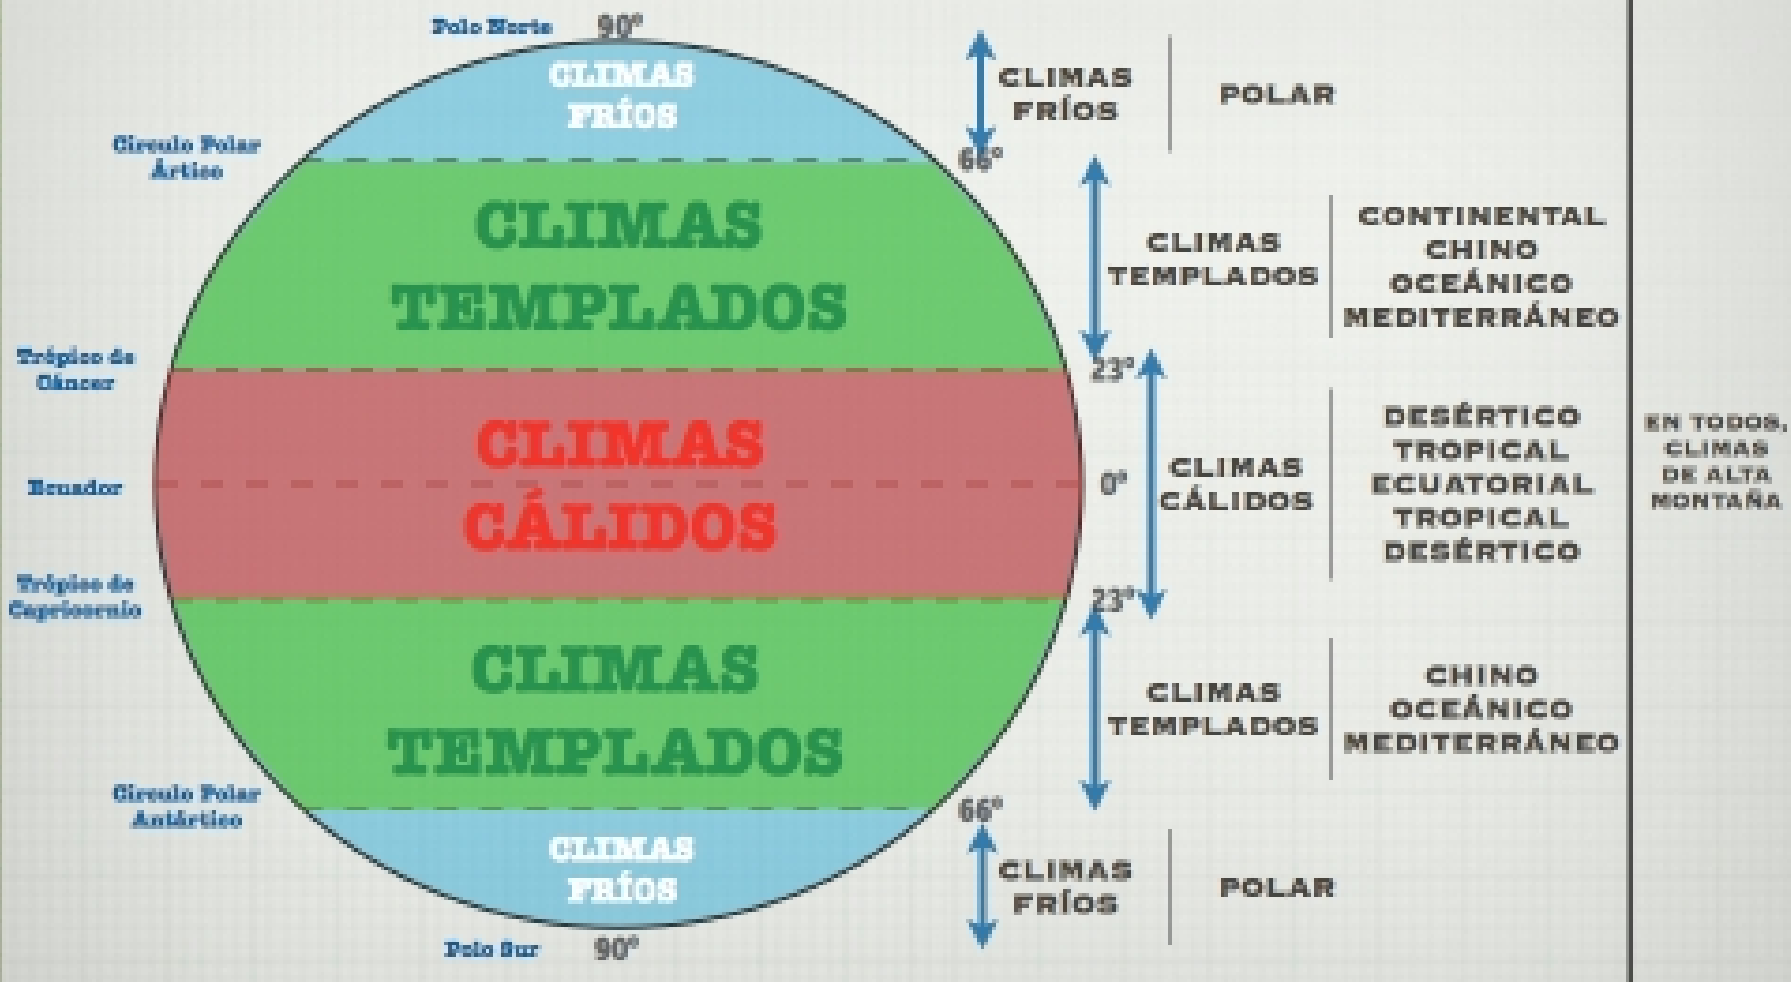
Polo Norte 90°

CLIMAS FRÍOS

Círculo Polar Ártico

66°

CLIMAS TEMPLADOS

Trópico de Cáncer

23°

CLIMAS CÁLIDOS

Ecuador

0°

Trópico de Capricornio

23°

CLIMAS TEMPLADOS

Círculo Polar Antártico

66°

CLIMAS FRÍOS

Polo Sur 90°

CLIMAS FRÍOS | POLAR

CLIMAS TEMPLADOS | CONTINENTAL CHINO OCEÁNICO MEDITERRÁNEO

CLIMAS CÁLIDOS | DESÉRTICO TROPICAL ECUATORIAL TROPICAL DESÉRTICO

CLIMAS TEMPLADOS | CHINO OCEÁNICO MEDITERRÁNEO

CLIMAS FRÍOS | POLAR

EN TODOS, CLIMAS DE ALTA MONTAÑA